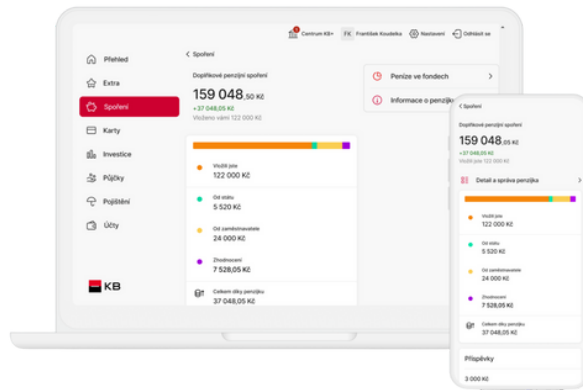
Centrum KB+ FK František Koudelka Nastavení Odhlásit se

Přehled
Extra
Spoření
Karty
Investice
Půjčky
Pojištění
Účty

KB

< Spoření

Doplňkové penzijní spoření

159 048,50 Kč
+ 37 048,05 Kč
Vloženo vámi 122 000 Kč

Vložili jste
122 000 Kč

Od státu
5 520 Kč

Od zaměstnavatele
24 000 Kč

Zhodnocení
7 528,05 Kč

Celkem díky penzijku
37 048,05 Kč

Peníze ve fondech
Informace o penzijku

< Spoření

Doplňkové penzijní spoření

159 048,05 Kč
+ 37 048,05 Kč
Vloženo vámi 122 000 Kč

Detail a správa penzijka

Vložili jste
122 000 Kč

Od státu
5 520 Kč

Od zaměstnavatele
24 000 Kč

Zhodnocení
7 528,05 Kč

Celkem díky penzijku
37 048,05 Kč

Příspěvky

3 000 Kč